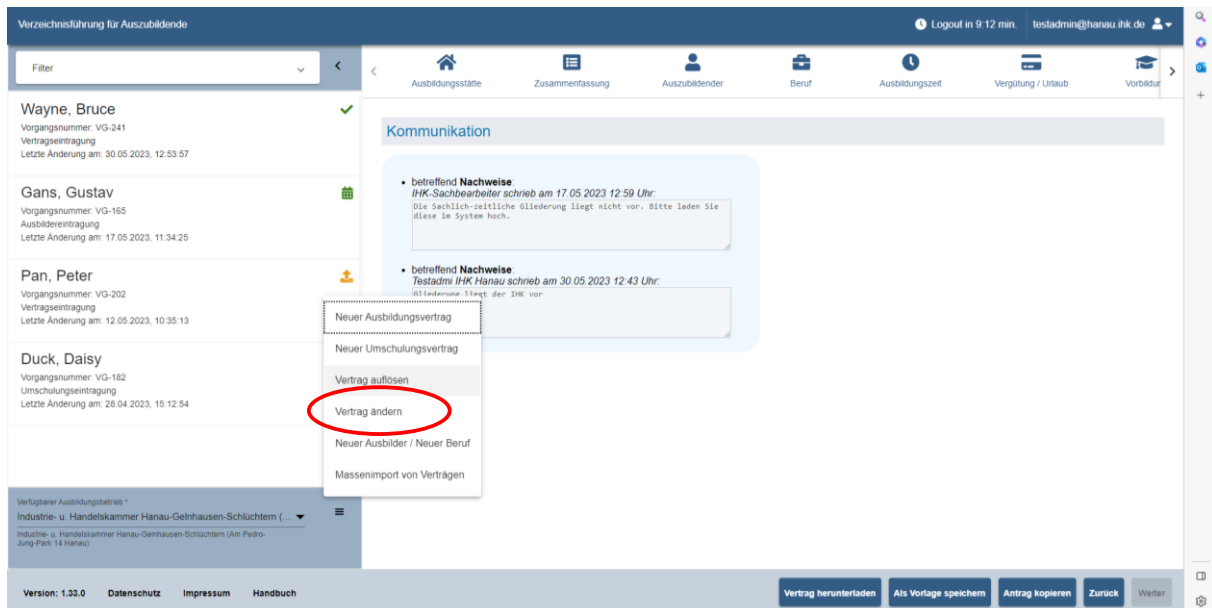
Verzeichnisführung für Auszubildende

Logout in 9:12 min. testadmin@hanau.ihk.de

Filter

Ausbildungsstätte Zusammenfassung Auszubildender Beruf Ausbildungszeit Vergütung / Urlaub Vorbildur

Wayne, Bruce
Vorgangsnummer: VG-241
Vertragseintragung
Letzte Änderung am: 30.05.2023, 12:53:57

Gans, Gustav
Vorgangsnummer: VG-165
Ausbildereintragung
Letzte Änderung am: 17.05.2023, 11:34:25

Pan, Peter
Vorgangsnummer: VG-202
Vertragseintragung
Letzte Änderung am: 12.05.2023, 10:35:13

Duck, Daisy
Vorgangsnummer: VG-182
Umschulungseintragung
Letzte Änderung am: 28.04.2023, 15:12:54

Kommunikation

• betreffend **Nachweise**:
*IHK-Sachbearbeiter schrieb am 17.05.2023 12:59 Uhr:*
Die Sachlich-zeitliche Gliederung liegt nicht vor. Bitte laden Sie diese im System hoch.

• betreffend **Nachweise**:
*Testadmi IHK Hanau schrieb am 30.05.2023 12:43 Uhr:*
Gliederung liegt der IHK vor

Neuer Ausbildungsvertrag
Neuer Umschulungsvertrag
Vertrag auflösen
Vertrag ändern
Neuer Ausbilder / Neuer Beruf
Massenimport von Verträgen

Verfügbarer Ausbildungsbetrieb *
Industrie- u. Handelskammer Hanau-Gelnhausen-Schlüchtern (...
Industrie- u. Handelskammer Hanau-Gelnhausen-Schlüchtern (Am Pedro-Jung-Park 14 Hanau)

Version: 1.33.0 Datenschutz Impressum Handbuch

Vertrag herunterladen Als Vorlage speichern Antrag kopieren Zurück Weiter